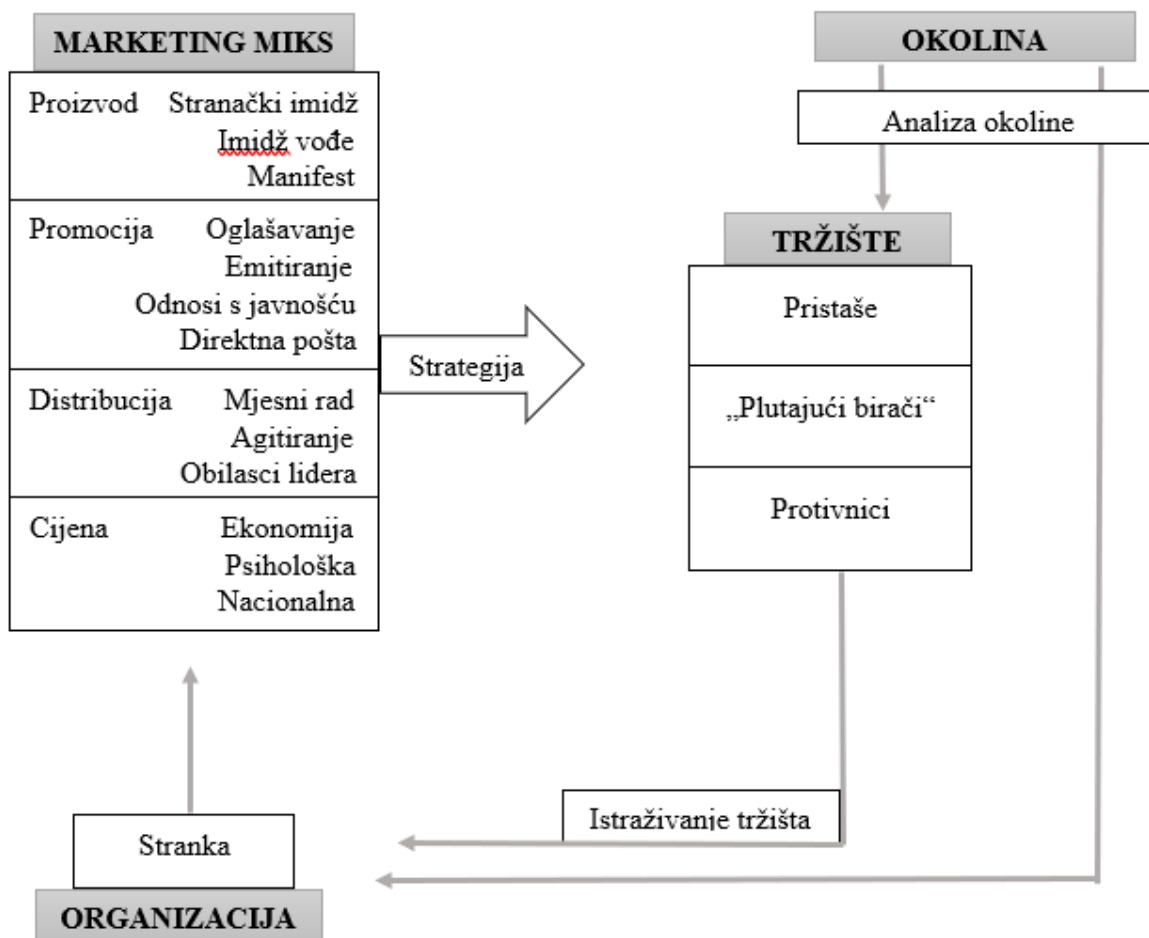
MARKETING MIKS

| Proizvod | Stranački imidž<br>Imidž vođe<br>Manifest |
|---|---|
| Promocija | Oglašavanje<br>Emitiranje<br>Odnosi s javnošću<br>Direktna pošta |
| Distribucija | Mjesni rad<br>Agitiranje<br>Obilasci lidera |
| Cijena | Ekonomija<br>Psihološka<br>Nacionalna |

Strategija

OKOLINA

Analiza okoline

TRŽIŠTE

Pristaše

„Plutajući birači“

Protivnici

Istraživanje tržišta

Stranka

ORGANIZACIJA